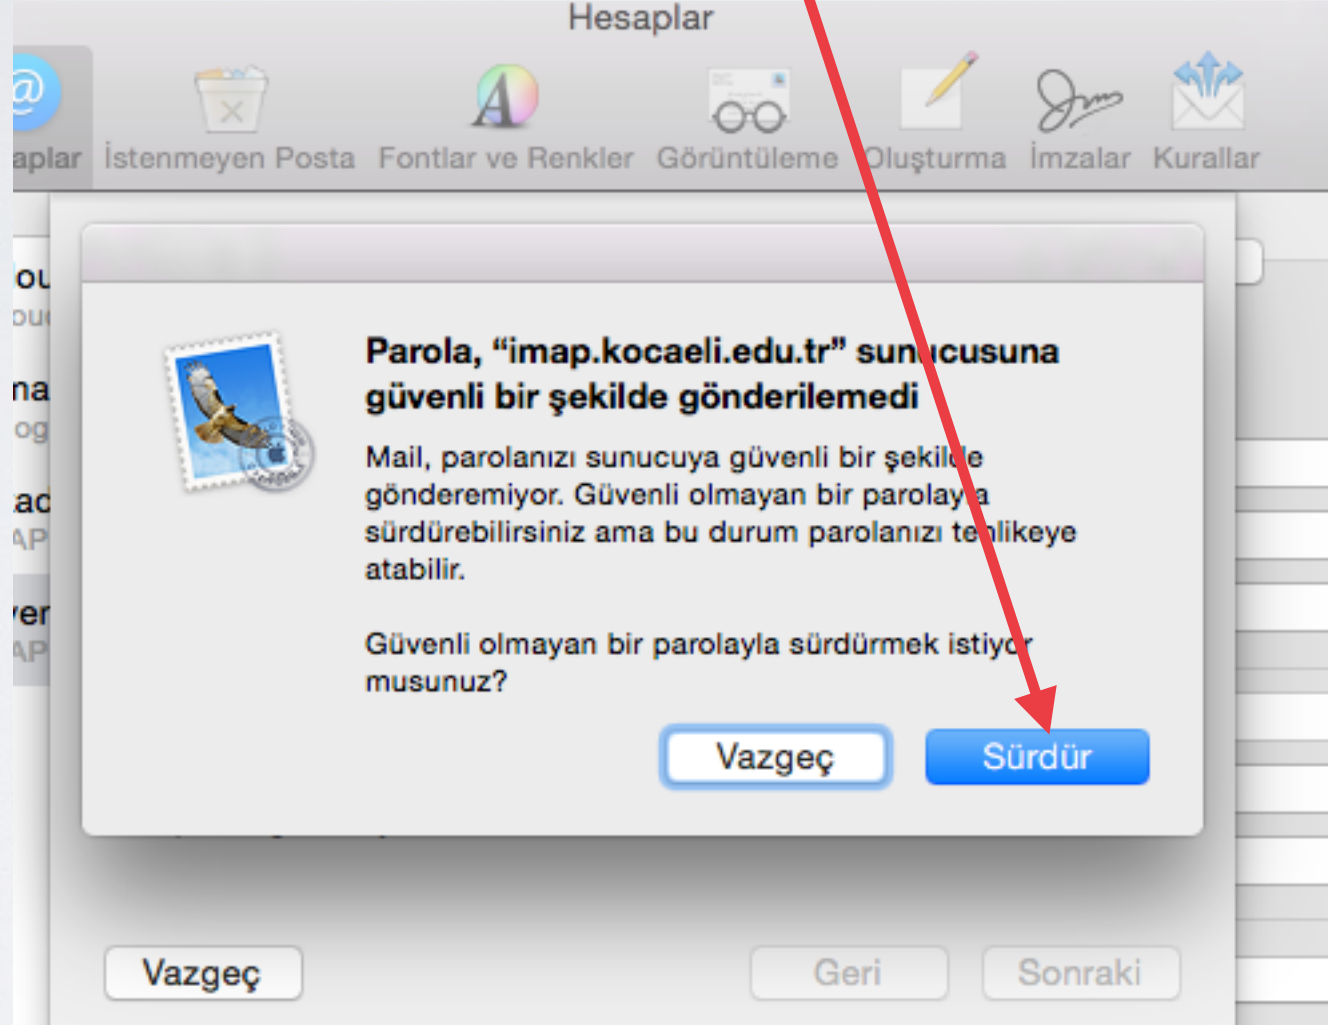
Hesaplar

aplar İstenmeyen Posta Fontlar ve Renkler Görüntüleme Oluşturma İmzalar Kurallar

ou
ou
na
og
ad
AP
er
AP

Parola, "imap.kocaeli.edu.tr" sun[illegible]cusuna güvenli bir şekilde gönderilemedi

Mail, parolanızı sunucuya güvenli bir şekil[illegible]e gönderemiyor. Güvenli olmayan bir parolay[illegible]a sürdürebilirsiniz ama bu durum parolanızı te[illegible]likeye atabilir.

Güvenli olmayan bir parolayla sürdürmek istiyo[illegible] musunuz?

Vazgeç Sürdür

Vazgeç Geri Sonraki